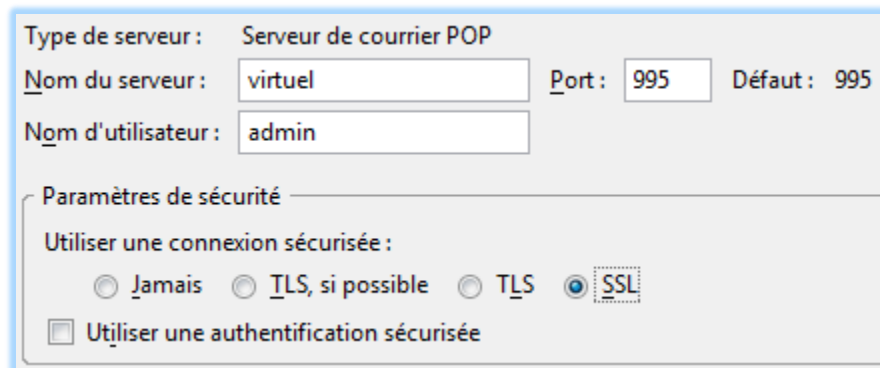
Type de serveur : Serveur de courrier POP

Nom du serveur : virtuel Port : 995 Défaut : 995

Nom d'utilisateur : admin

Paramètres de sécurité

Utiliser une connexion sécurisée :

Jamais TLS, si possible TLS SSL

Utiliser une authentification sécurisée